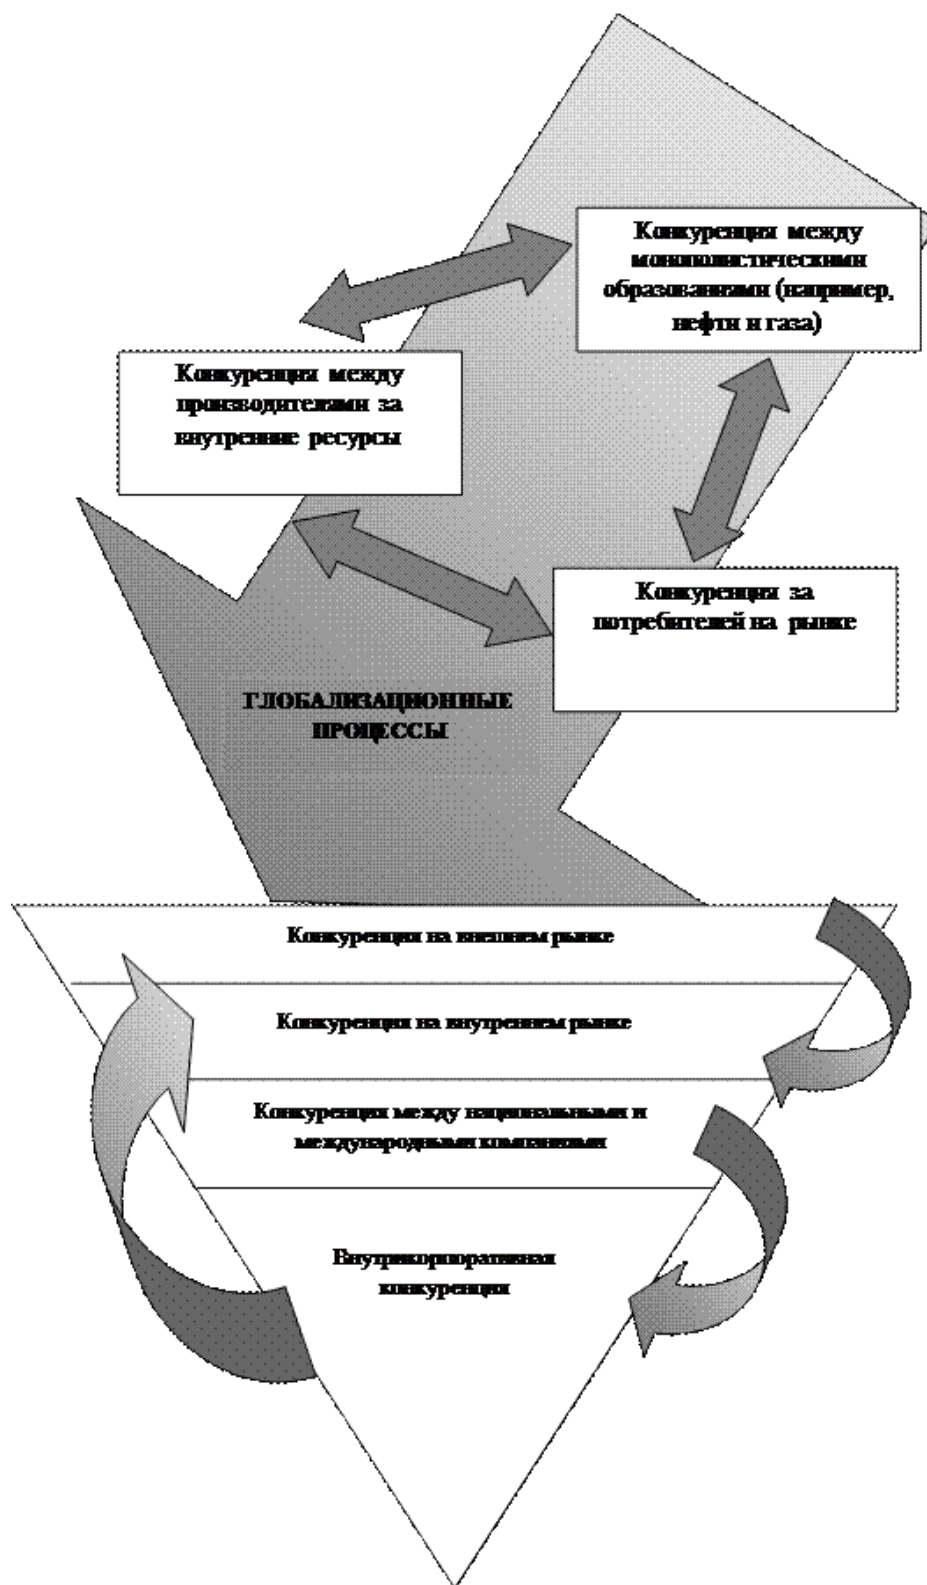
Конкуренция между монополистическими образованиями (например, нефти и газа)

Конкуренция между производителями за внутренние ресурсы

Конкуренция за потребителей на рынке

ГЛОБАЛИЗАЦИОННЫЕ ПРОЦЕССЫ

Конкуренция на внешнем рынке

Конкуренция на внутреннем рынке

Конкуренция между национальными и международными компаниями

Внутрикорпоративная конкуренция